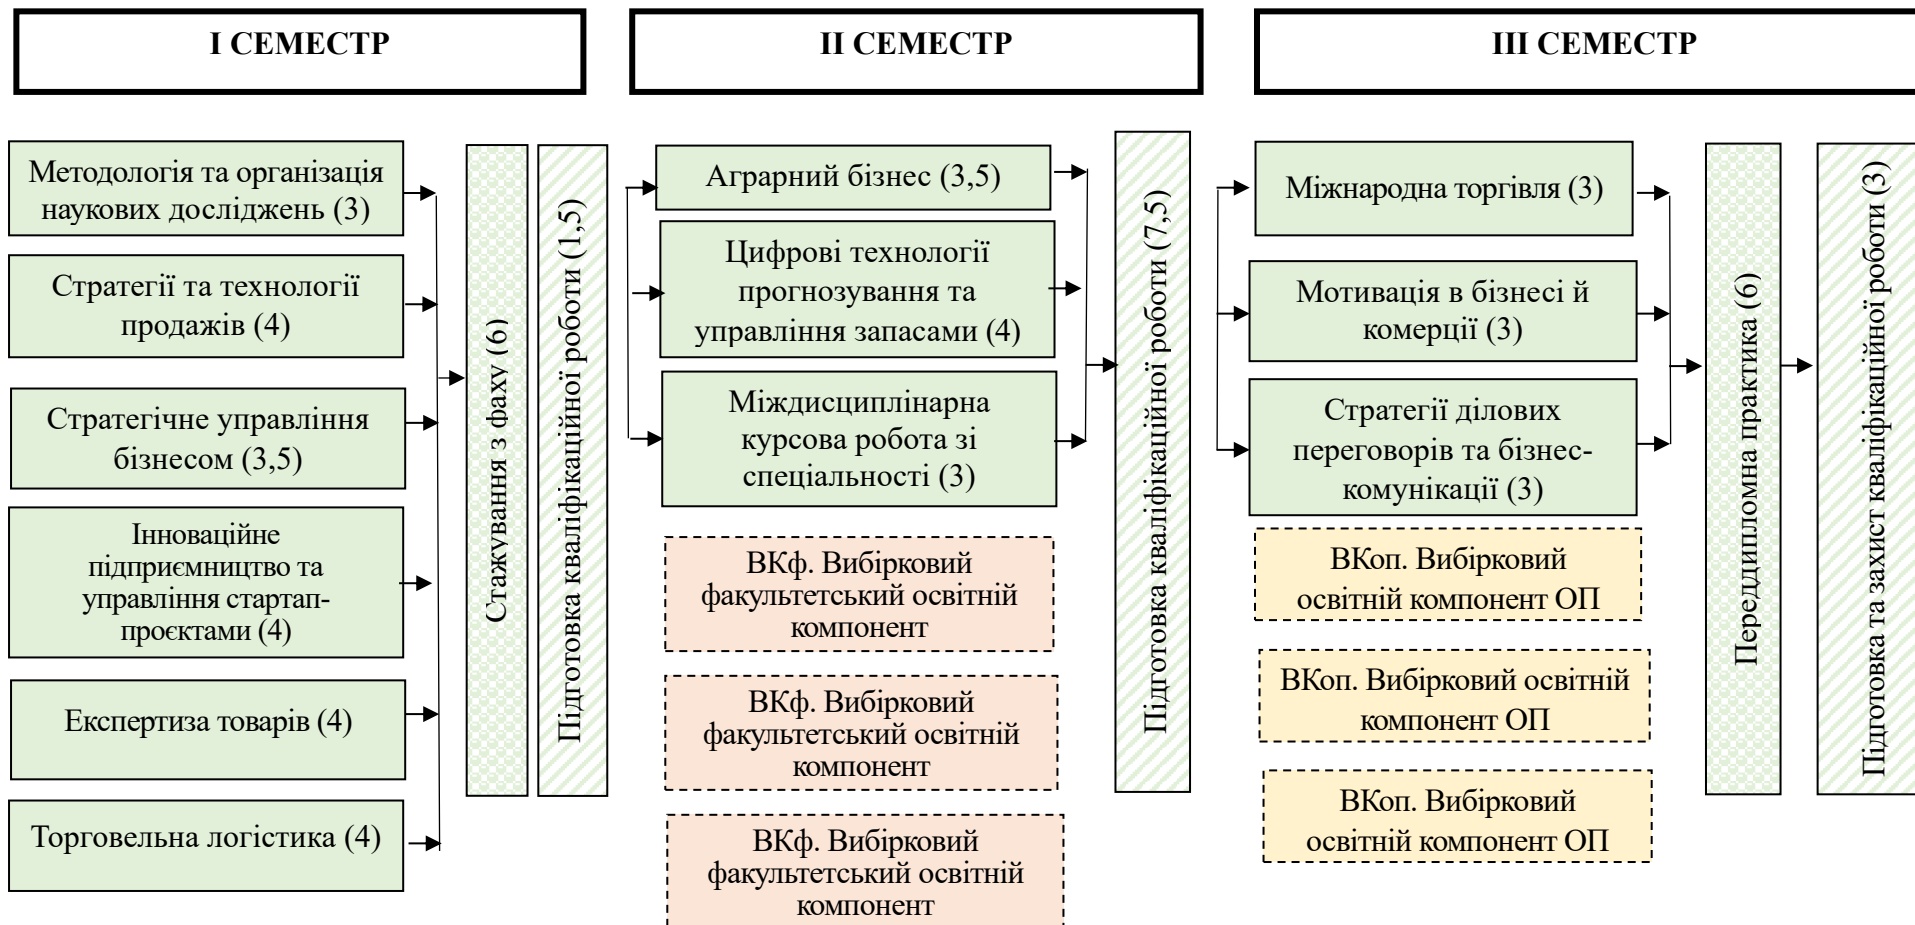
I СЕМЕСТР

Методологія та організація наукових досліджень (3)

Стратегії та технології продажів (4)

Стратегічне управління бізнесом (3,5)

Інноваційне підприємництво та управління стартап-проєктами (4)

Експертиза товарів (4)

Торговельна логістика (4)

Стажування з фаху (6)

Підготовка кваліфікаційної роботи (1,5)

II СЕМЕСТР

Аграрний бізнес (3,5)

Цифрові технології прогнозування та управління запасами (4)

Міждисциплінарна курсова робота зі спеціальності (3)

ВКф. Вибірковий факультетський освітній компонент

ВКф. Вибірковий факультетський освітній компонент

ВКф. Вибірковий факультетський освітній компонент

Підготовка кваліфікаційної роботи (7,5)

III СЕМЕСТР

Міжнародна торгівля (3)

Мотивація в бізнесі й комерції (3)

Стратегії ділових переговорів та бізнес-комунікації (3)

ВКоп. Вибірковий освітній компонент ОП

ВКоп. Вибірковий освітній компонент ОП

ВКоп. Вибірковий освітній компонент ОП

Переддипломна практика (6)

Підготовка та захист кваліфікаційної роботи (3)